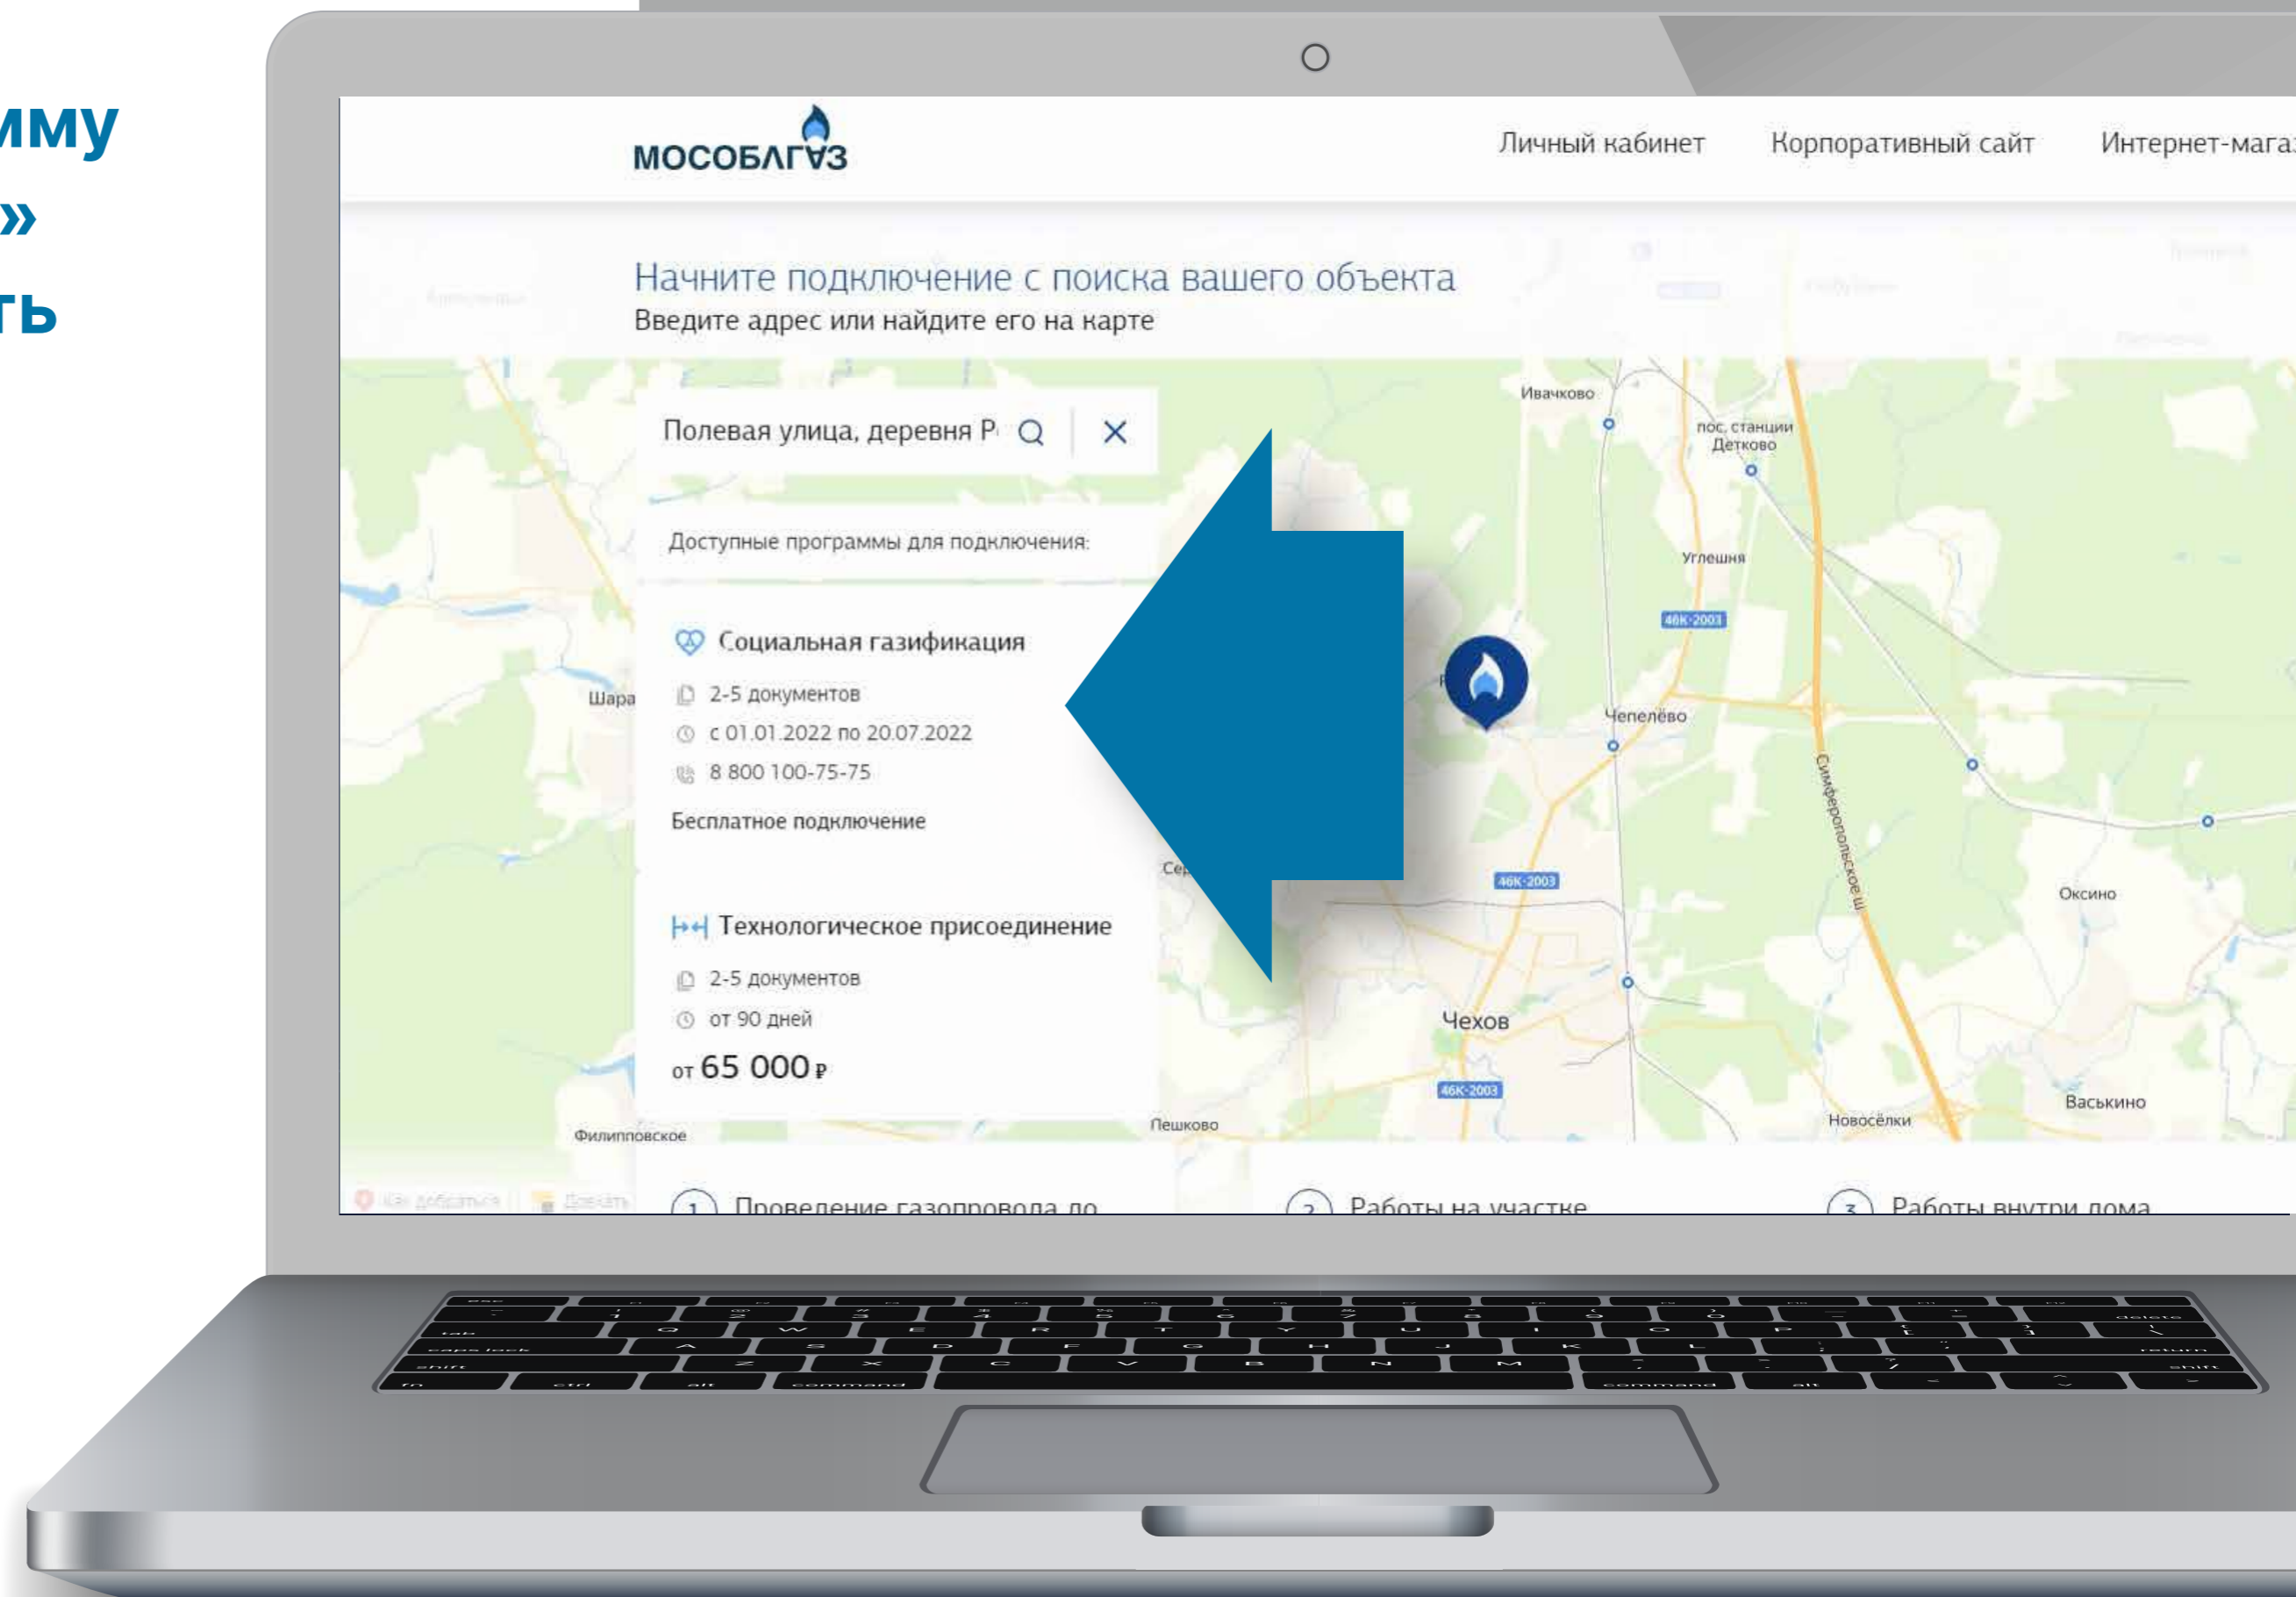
мму
»
ть

МОСОБЛГАЗ

Личный кабинет Корпоративный сайт Интернет-мага

Начните подключение с поиска вашего объекта
Введите адрес или найдите его на карте

Полевая улица, деревня Р

Доступные программы для подключения:

Социальная газификация
2-5 документов
с 01.01.2022 по 20.07.2022
8 800 100-75-75
Бесплатное подключение

Технологическое присоединение
2-5 документов
от 90 дней
от 65 000 ₽

Ивачково
пос. станции Детково
Углешня
46К-2003
Шара
Чепелёво
Симферопольское ш.
Оксино
46К-2003
Чехов
46К-2003
Васькино
Новосёлки
Пешково
Филипповское

1 Проведение газопровода до
2 Работы на участке
3 Работы внутри дома